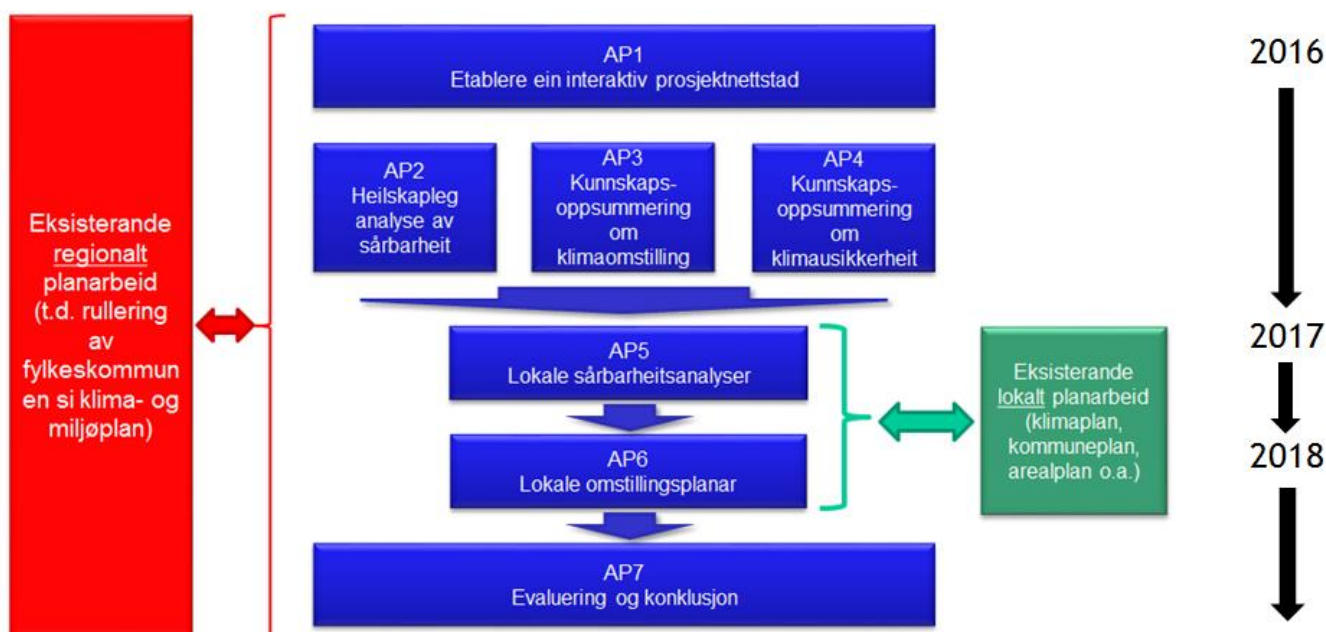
Eksisterande regionalt planarbeid (t.d. rullering av fylkeskommunen si klima- og miljøplan)

AP1
Etablere ein interaktiv prosjektnettstad

AP2
Heilskapleg analyse av sårbarheit

AP3
Kunnskapsoppsummering om klimaomstilling

AP4
Kunnskapsoppsummering om klimausikkerheit

AP5
Lokale sårbarheitsanalyser

AP6
Lokale omstillingsplanar

AP7
Evaluering og konklusjon

Eksisterande lokalt planarbeid (klimaplan, kommuneplan, arealplan o.a.)

2016

2017

2018